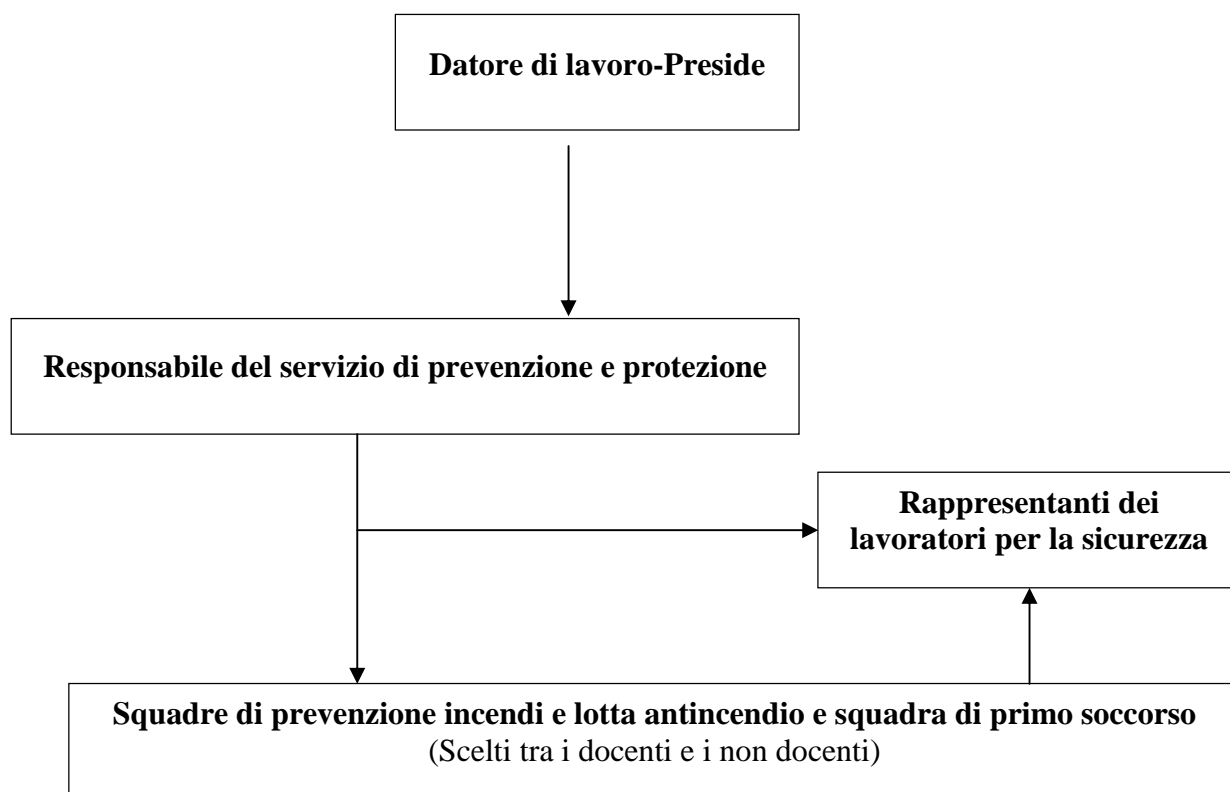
Datore di lavoro-Preside

Responsabile del servizio di prevenzione e protezione

Rappresentanti dei lavoratori per la sicurezza

Squadre di prevenzione incendi e lotta antincendio e squadra di primo soccorso
(Scelti tra i docenti e i non docenti)